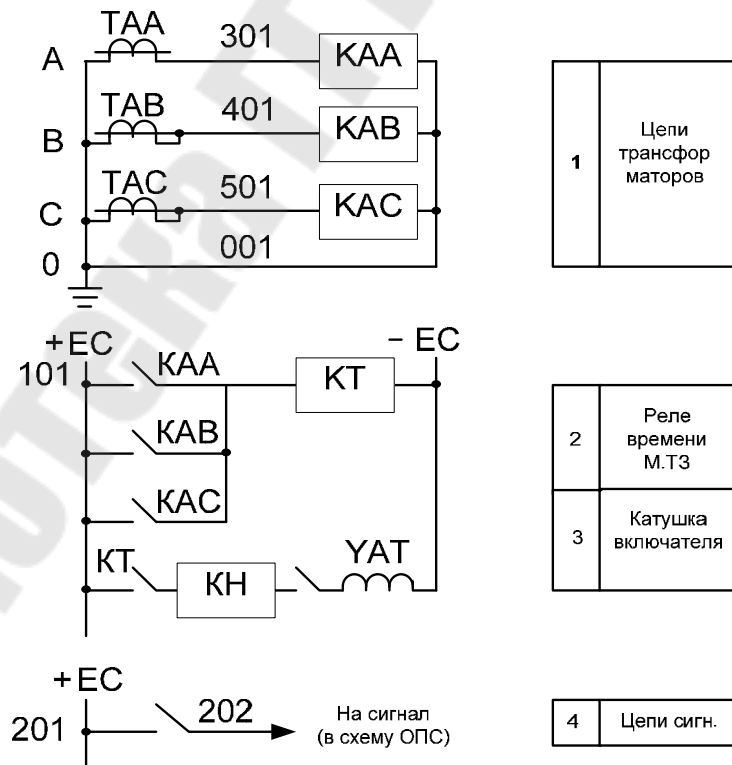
TAA 301 KAA
A
TAB 401 KAB
B
TAC 501 KAC
C
001
0

| 1 | Цепи трансфор маторов |
|---|---|

+EC
101
KAA
KT
- EC
KAB
KAC
KT
KH
YAT

| 2 | Реле времени М.ТЗ |
|---|---|
| 3 | Катушка включателя |

+EC
201
202
На сигнал (в схему ОПС)

| 4 | Цепи сигн. |
|---|---|